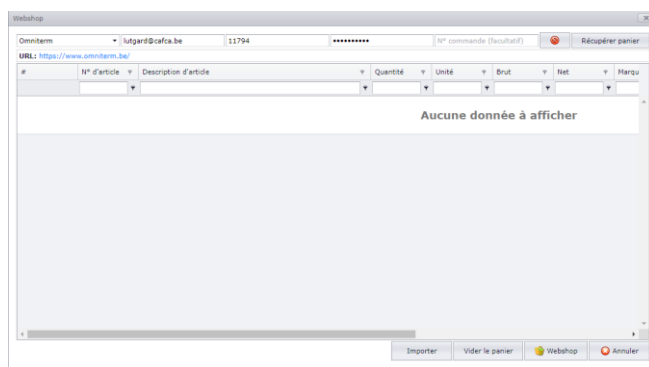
Webshop

Omniterm | lutgard@cafca.be | 11794 | •••••••••• | N° commande (facultatif) | Récupérer panier

URL: https://www.omniterm.be/

| # | N° d'article | Description d'article | Quantité | Unité | Brut | Net | Marqu |
|---|---|---|---|---|---|---|---|

Aucune donnée à afficher

Importer | Vider le panier | Webshop | Annuler